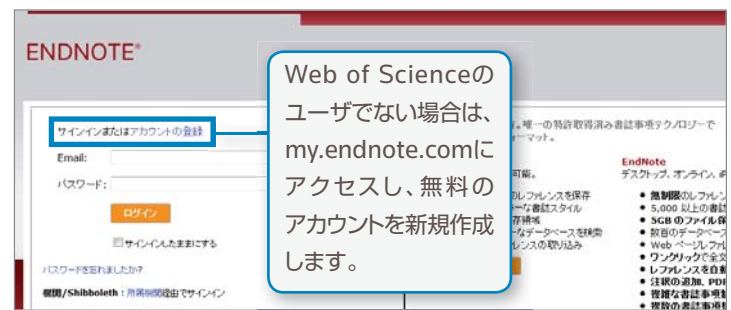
ENDNOTE®

サインインまたはアカウントの登録

Email:

パスワード:

ログイン

サインインしたままにする

パスワードを忘れましたか?

機関/Shibboleth：所属機関経由でサインイン

Web of Scienceのユーザでない場合は、my.endnote.comにアクセスし、無料のアカウントを新規作成します。

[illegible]。唯一の特許取得済み書誌事項テクノロジーで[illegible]ーマット。

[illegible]可能。

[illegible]のレファレンスを保存
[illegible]な書誌スタイル
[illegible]接続
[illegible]なデータベースを検索
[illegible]レンスの取り込み

EndNote
デスクトップ、オンライン、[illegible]

● 無制限のレファレン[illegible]
● 5,000 以上の書誌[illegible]
● 5GB のファイル保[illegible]
● 数百のデータベース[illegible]
● Web ページレファレ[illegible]
● ワンクリックで全文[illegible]
● レファレンスを自動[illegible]
● 注釈の追加、PDF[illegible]
● 複雑な書誌事項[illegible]
● 複数の書誌事項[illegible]